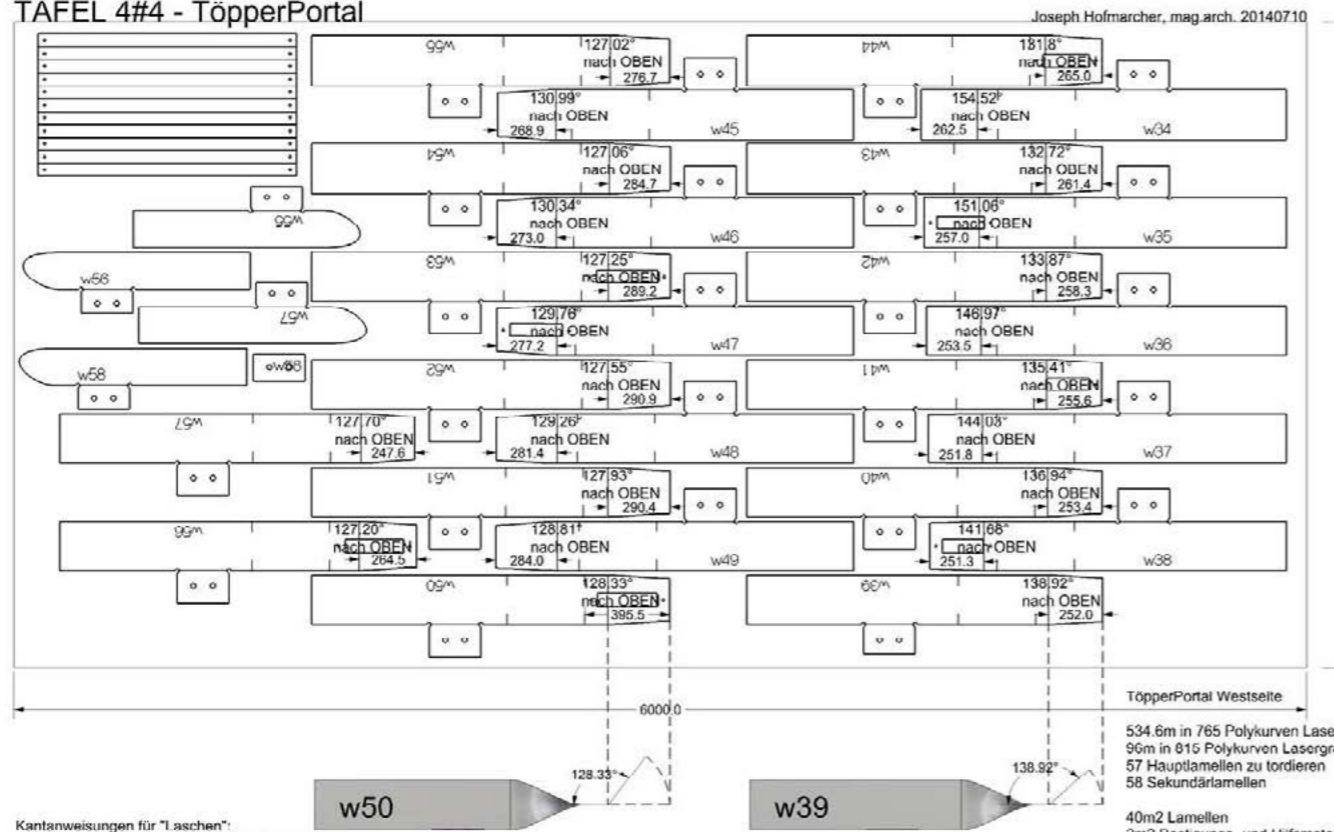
TAFEL 4#4 - TöpperPortal

Joseph Hofmarcher, mag.arch. 20140710

w55
127,02°
nach OBEN
276.7

w44
181,8°
nach OBEN
265.0

130,99°
nach OBEN
268.9
w45

154,52°
nach OBEN
262.5
w34

w54
127,06°
nach OBEN
284.7

w43
132,72°
nach OBEN
261.4

w66

130,34°
nach OBEN
273.0
w46

151,06°
nach OBEN
257.0
w35

w56

w53
127,25°
nach OBEN
289.2

w42
133,87°
nach OBEN
258.3

w57

129,76°
nach OBEN
277.2
w47

146,97°
nach OBEN
253.5
w36

w58
w68

w52
127,55°
nach OBEN
290.9

w41
135,41°
nach OBEN
255.6

w67
127,70°
nach OBEN
247.6

129,26°
nach OBEN
281.4
w48

144,08°
nach OBEN
251.8
w37

w51
127,93°
nach OBEN
290.4

w40
136,94°
nach OBEN
253.4

w66
127,20°
nach OBEN
264.5

128,81°
nach OBEN
284.0
w49

141,68°
nach OBEN
251.3
w38

w50
128,33°
nach OBEN
395.5

w39
138,92°
nach OBEN
252.0

6000.0

TöpperPortal Westseite

534.6m in 765 Polykurven Lase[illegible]
96m in 815 Polykurven Lasergr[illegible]
57 Hauptlamellen zu tordieren
58 Sekundärlamellen

128.33°
w50

138.92°
w39

Kantanweisungen für "Laschen":

40m2 Lamellen
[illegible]